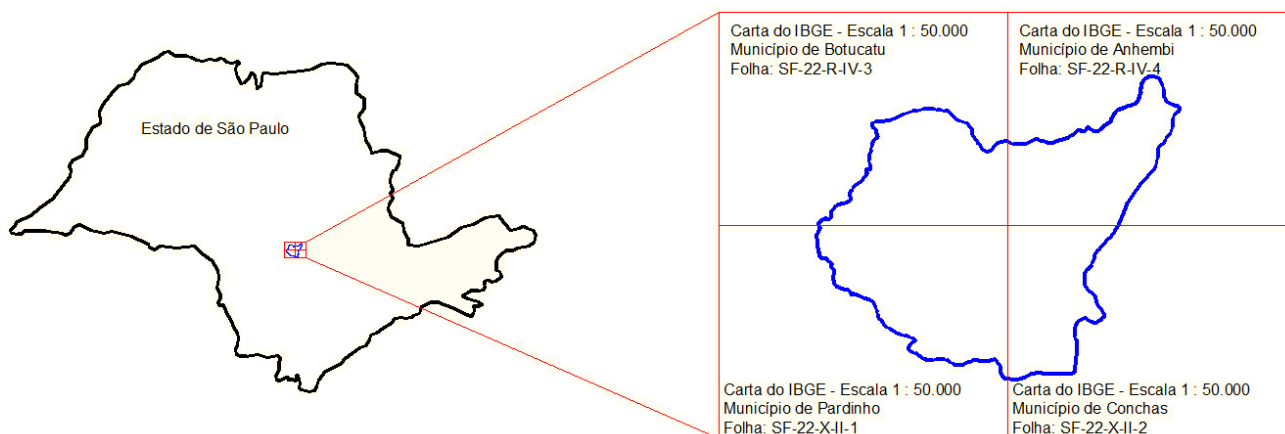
Estado de São Paulo

Carta do IBGE - Escala 1 : 50.000
Município de Botucatu
Folha: SF-22-R-IV-3

Carta do IBGE - Escala 1 : 50.000
Município de Anhembi
Folha: SF-22-R-IV-4

Carta do IBGE - Escala 1 : 50.000
Município de Pardinho
Folha: SF-22-X-II-1

Carta do IBGE - Escala 1 : 50.000
Município de Conchas
Folha: SF-22-X-II-2